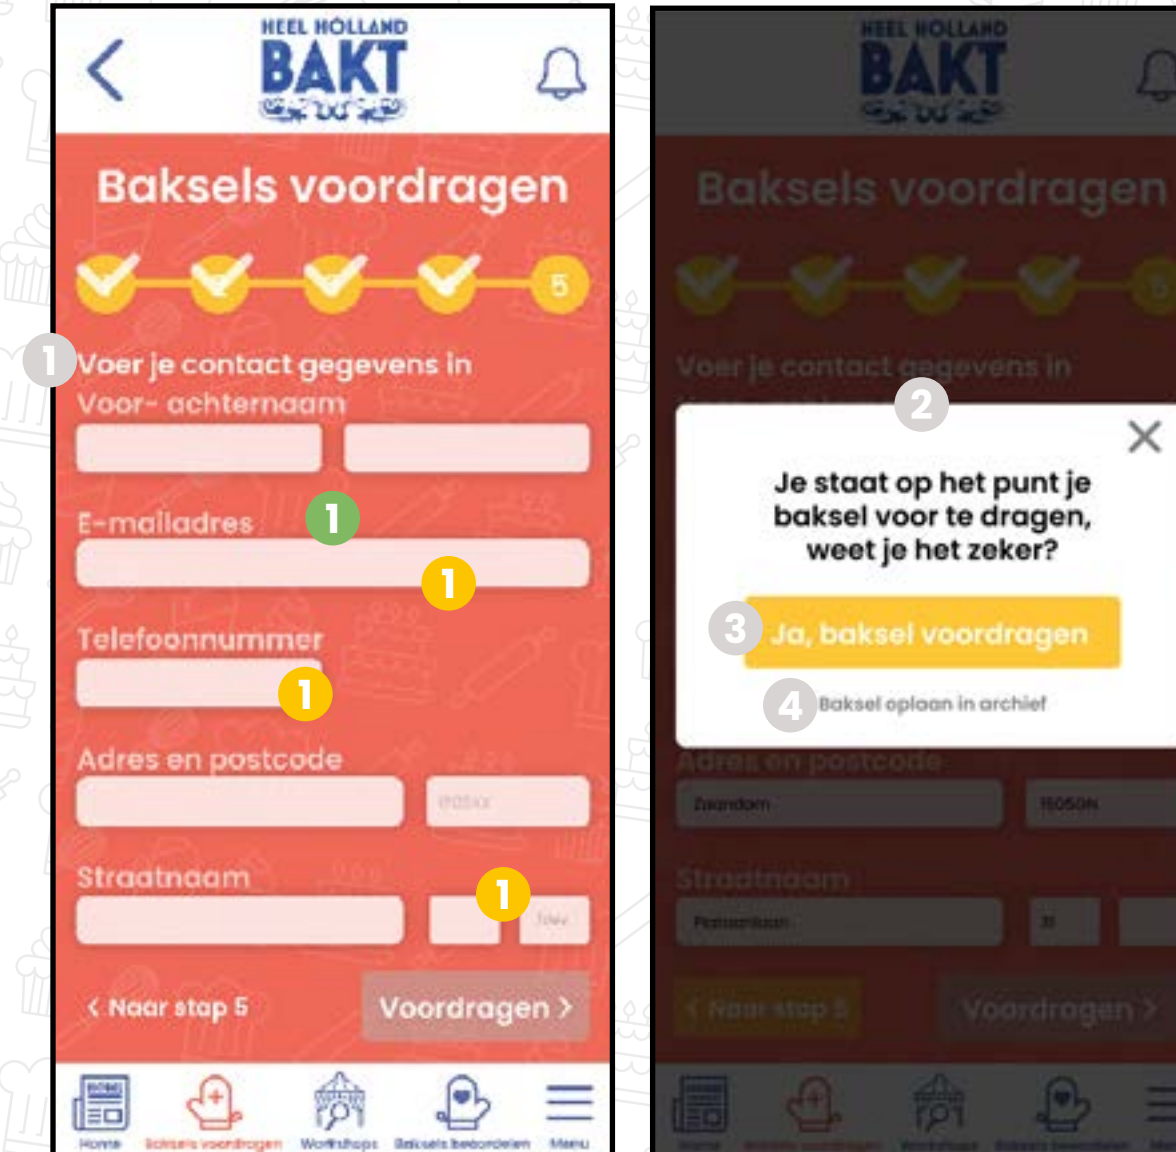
HEEL HOLLAND
BAKT

Baksels voordragen

5

1 Voer je contact gegevens in
Voor- achternaam

E-mailadres 1

1

Telefoonnummer
1

Adres en postcode
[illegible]

Straatnaam
1
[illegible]

< Naar stap 5
Voordragen >

Home
Baksels voordragen
Workshops
Baksels beoordelen
Menu

HEEL HOLLAND
BAKT

Baksels voordragen

Voer je contact gegevens in

2

Je staat op het punt je baksel voor te dragen, weet je het zeker?

3 Ja, baksel voordragen

4 Baksel opslaan in archief

Adres en postcode
Zaandam
1505GN

Straatnaam
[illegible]
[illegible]

< Naar stap 5
Voordragen >

Home
Baksels voordragen
Workshops
Baksels beoordelen
Menu